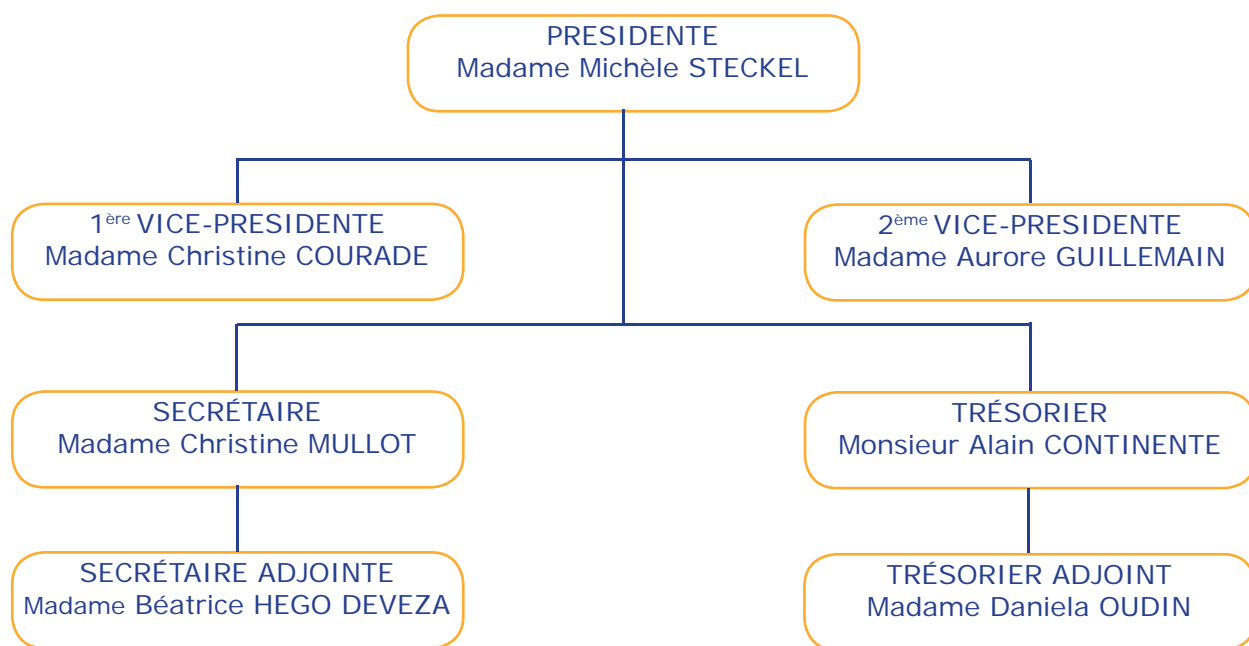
PRESIDENTE
Madame Michèle STECKEL

1$^{ère}$ VICE-PRESIDENTE
Madame Christine COURADE

2$^{ème}$ VICE-PRESIDENTE
Madame Aurore GUILLEMAIN

SECRÉTAIRE
Madame Christine MULLOT

TRÉSORIER
Monsieur Alain CONTINENTE

SECRÉTAIRE ADJOINTE
Madame Béatrice HEGO DEVEZA

TRÉSORIER ADJOINT
Madame Daniela OUDIN